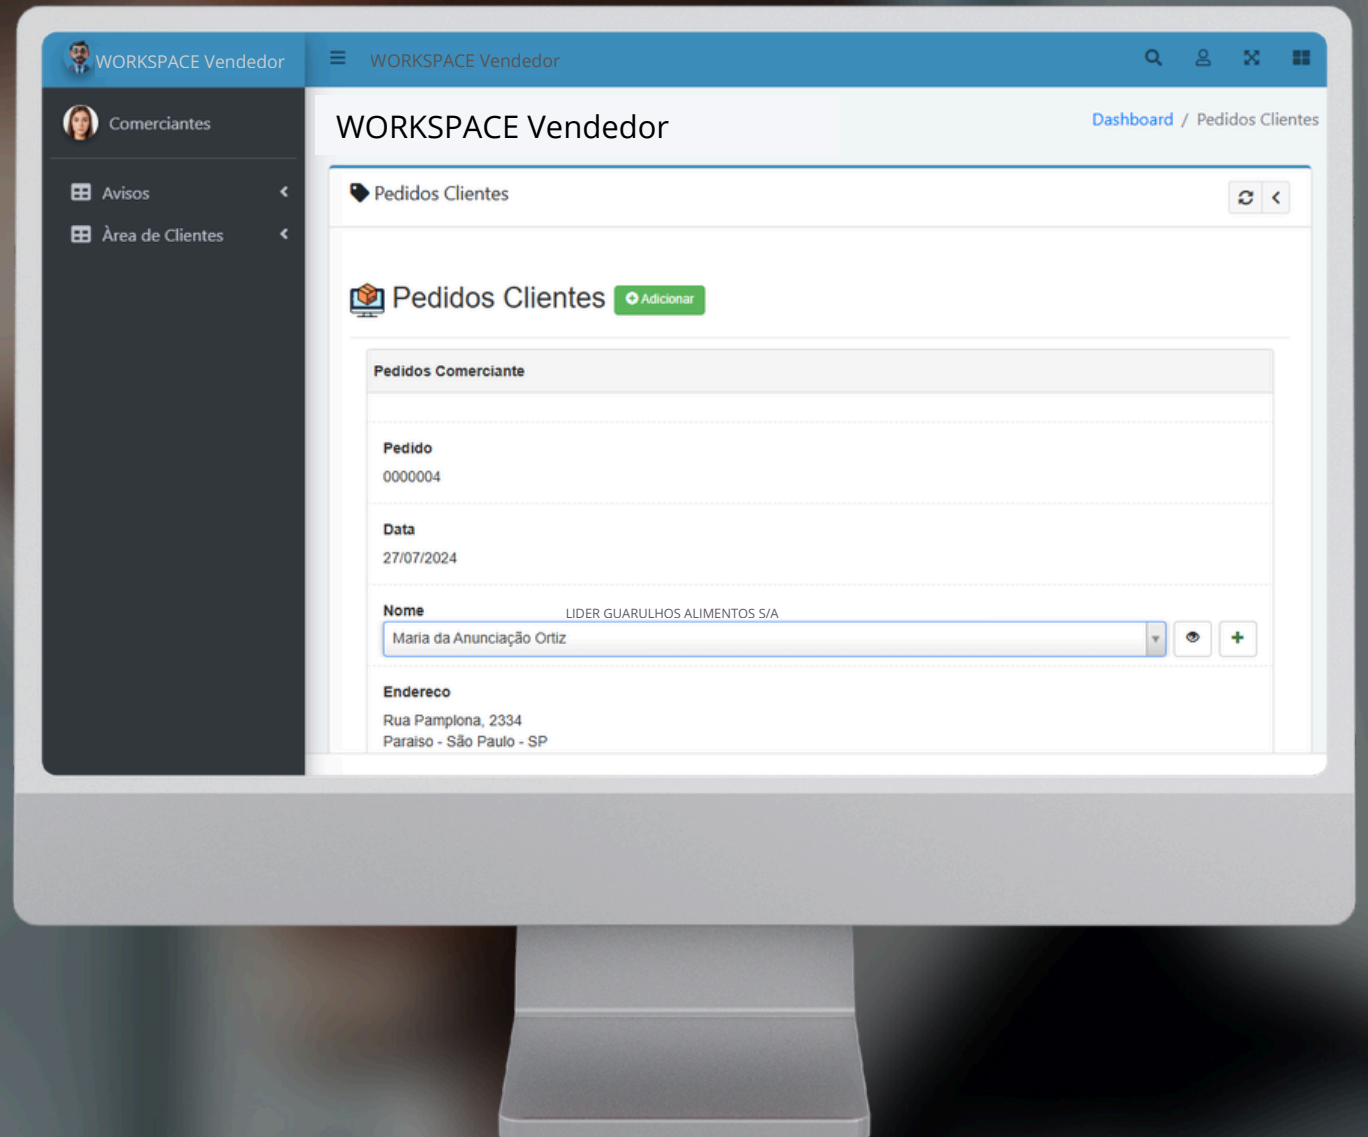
WORKSPACE Vendedor

WORKSPACE Vendedor

Comerciantes

Avisos

Àrea de Clientes

WORKSPACE Vendedor

Dashboard / Pedidos Clientes

Pedidos Clientes

Pedidos Clientes Adicionar

Pedidos Comerciante

Pedido
0000004

Data
27/07/2024

Nome LIDER GUARULHOS ALIMENTOS S/A
Maria da Anunciação Ortiz

Endereco
Rua Pamplona, 2334
Paraiso - São Paulo - SP